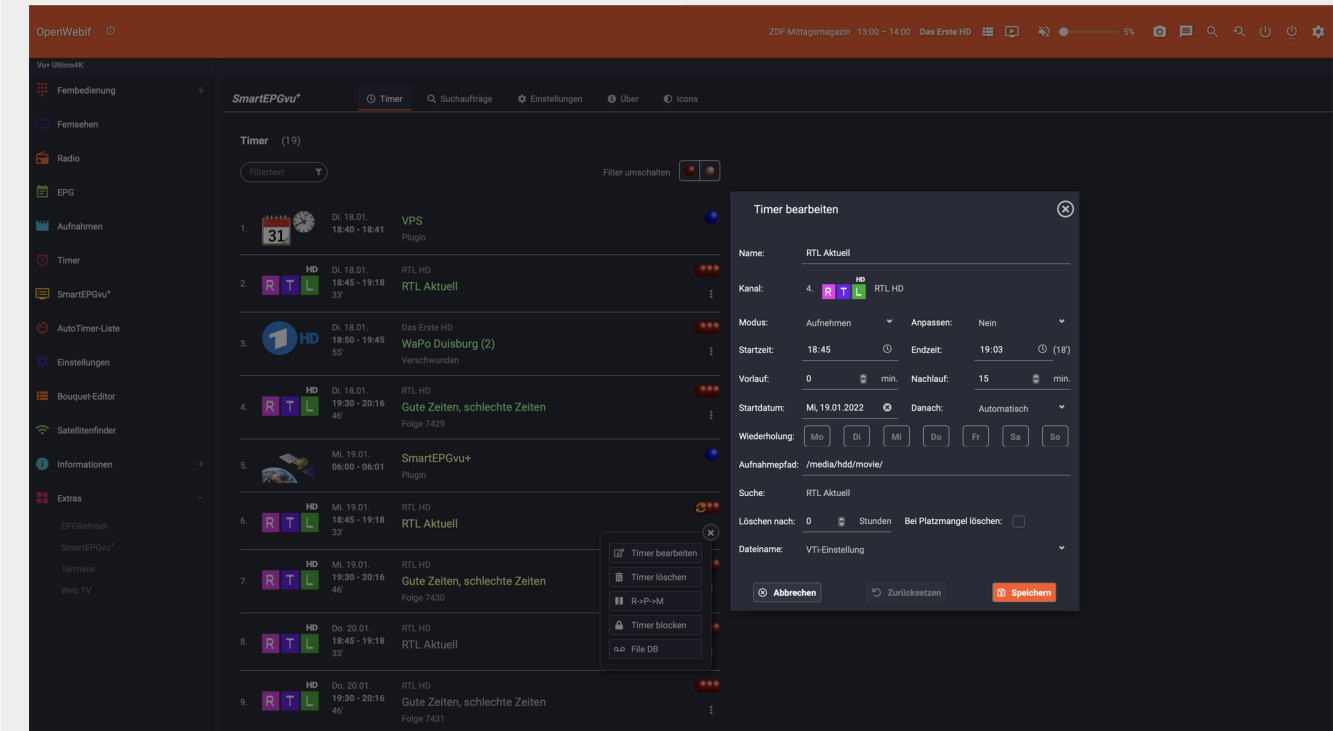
OpenWebif

ZDF-Mittagsmagazin 13:00 – 14:00 Das Erste HD 5%

Vu+ Ultimo4K

Fernbedienung +
Fernsehen
Radio
EPG
Aufnahmen
Timer
SmartEPGvu⁺
AutoTimer-Liste
Einstellungen
Bouquet-Editor
Satellitenfinder
Informationen +
Extras –
EPGRefresh
SmartEPGvu⁺
Terminal
Web TV

SmartEPGvu⁺ Timer Suchaufträge Einstellungen Über Icons

Timer (19)

Filtertext

Filter umschalten

1. 31 Di. 18.01. 18:40 - 18:41 VPS Plugin

2. HD R T L Di. 18.01. 18:45 - 19:18 33' RTL HD RTL Aktuell

3. HD Di. 18.01. 18:50 - 19:45 55' Das Erste HD WaPo Duisburg (2) Verschwunden

4. HD R T L Di. 18.01. 19:30 - 20:16 46' RTL HD Gute Zeiten, schlechte Zeiten Folge 7429

5. Mi. 19.01. 06:00 - 06:01 SmartEPGvu+ Plugin

6. HD R T L Mi. 19.01. 18:45 - 19:18 33' RTL HD RTL Aktuell

7. HD R T L Mi. 19.01. 19:30 - 20:16 46' RTL HD Gute Zeiten, schlechte Zeiten Folge 7430

8. HD R T L Do. 20.01. 18:45 - 19:18 33' RTL HD RTL Aktuell

9. HD R T L Do. 20.01. 19:30 - 20:16 46' RTL HD Gute Zeiten, schlechte Zeiten Folge 7431

Timer bearbeiten
Timer löschen
R->P->M
Timer blocken
File DB

Timer bearbeiten

Name: RTL Aktuell
Kanal: 4. HD R T L RTL HD
Modus: Aufnehmen Anpassen: Nein
Startzeit: 18:45 Endzeit: 19:03 (18')
Vorlauf: 0 min. Nachlauf: 15 min.
Startdatum: Mi, 19.01.2022 Danach: Automatisch
Wiederholung: Mo Di Mi Do Fr Sa So
Aufnahmepfad: /media/hdd/movie/
Suche: RTL Aktuell
Löschen nach: 0 Stunden Bei Platzmangel löschen:
Dateiname: VTi-Einstellung

Abbrechen Zurücksetzen Speichern